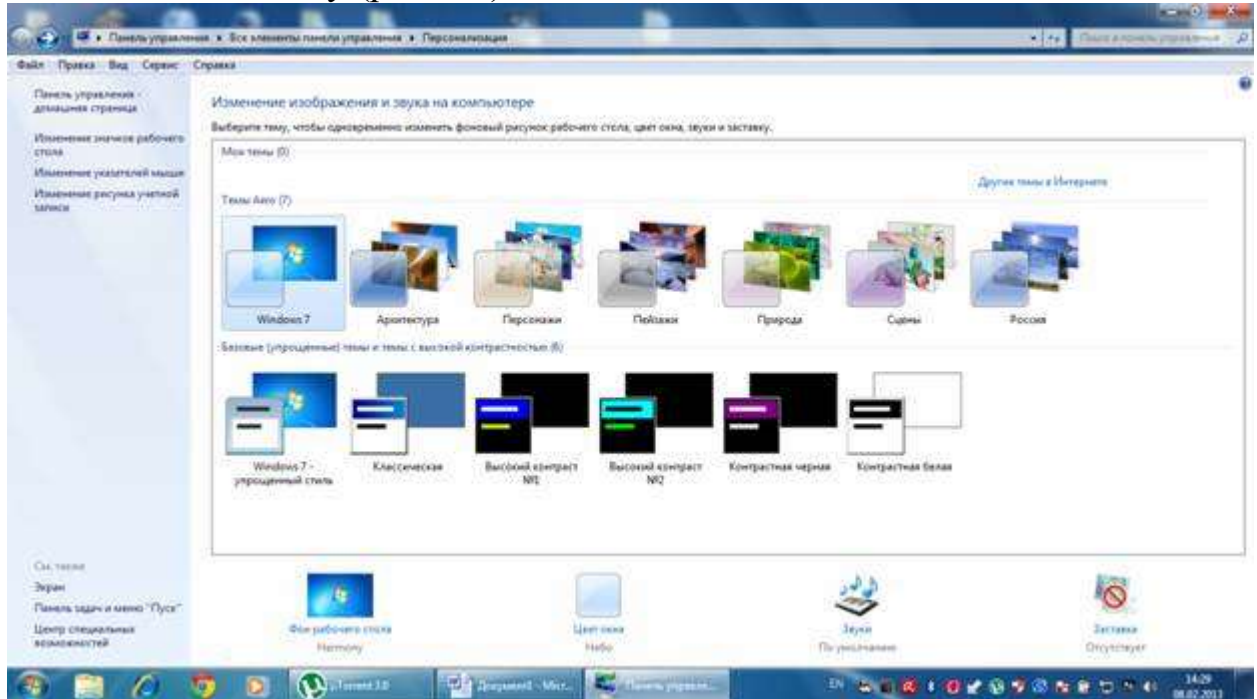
Панель управления ▸ Все элементы панели управления ▸ Персонализация

Поиск в панели управления

Файл Правка Вид Сервис Справка

Панель управления - домашняя страница

Изменение значков рабочего стола

Изменение указателей мыши

Изменение рисунка учетной записи

Изменение изображения и звука на компьютере

Выберите тему, чтобы одновременно изменить фоновый рисунок рабочего стола, цвет окна, звуки и заставку.

Мои темы (0)

Другие темы в Интернете

Темы Aero (7)

Windows 7

Архитектура

Персонажи

Пейзажи

Природа

Сцены

Россия

Базовые (упрощенные) темы и темы с высокой контрастностью (6)

Windows 7 - упрощенный стиль

Классическая

Высокий контраст №1

Высокий контраст №2

Контрастная черная

Контрастная белая

См. также

Экран

Панель задач и меню "Пуск"

Центр специальных возможностей

Фон рабочего стола
Harmony

Цвет окна
Небо

Звуки
По умолчанию

Заставка
Отсутствует

µTorrent 3.0

Документ1 - Micr...

Панель управл...

EN

14:29
08.02.2013